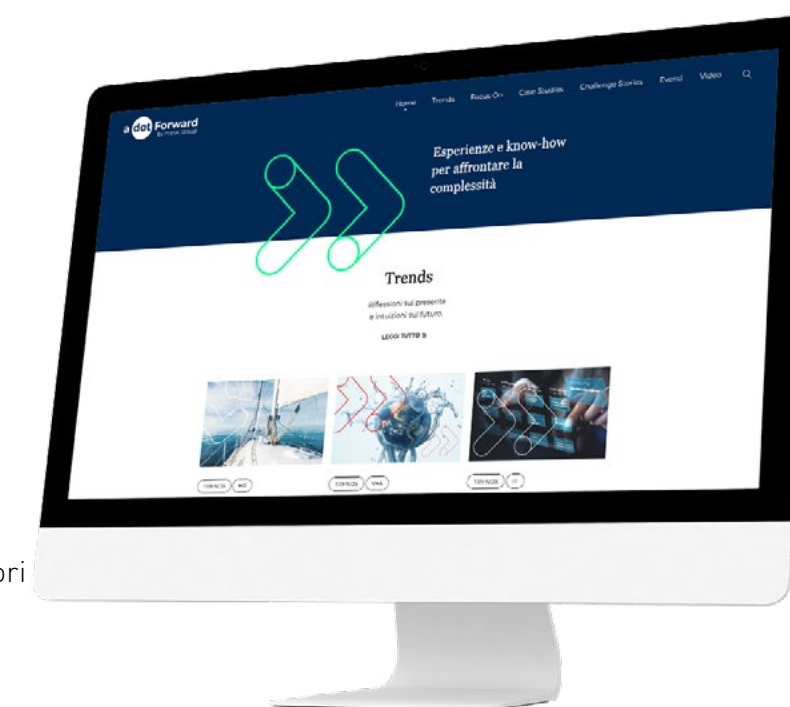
a dot Forward
by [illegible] Group

Home Trends Focus On Case Studies Challenge Stories Event Video

Esperienze e know-how per affrontare la complessità

Trends

Riflessioni sul presente e intuizioni sul futuro

LEGGI TUTTO »

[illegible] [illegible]

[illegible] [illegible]

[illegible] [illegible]

ori